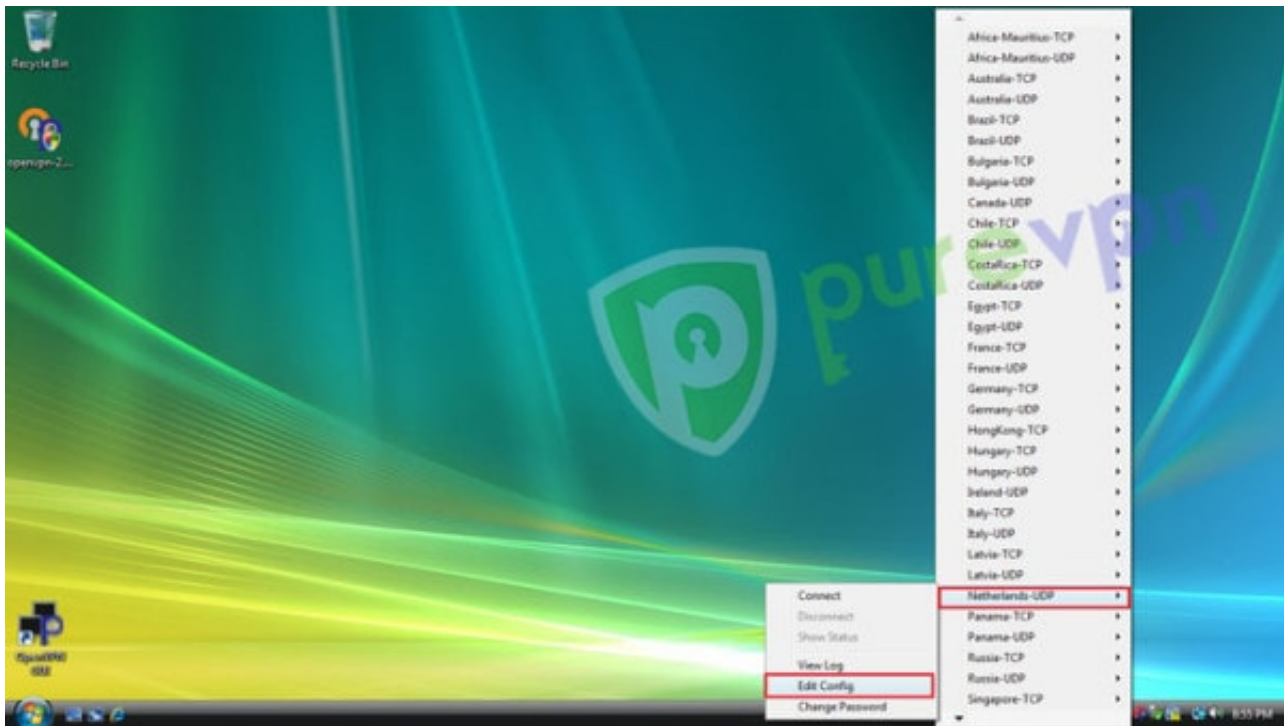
Recycle Bin

openvpn-2...

PureVPN
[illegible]

purevpn

Africa-Mauritius-TCP
Africa-Mauritius-UDP
Australia-TCP
Australia-UDP
Brazil-TCP
Brazil-UDP
Bulgaria-TCP
Bulgaria-UDP
Canada-UDP
Chile-TCP
Chile-UDP
CostaRica-TCP
CostaRica-UDP
Egypt-TCP
Egypt-UDP
France-TCP
France-UDP
Germany-TCP
Germany-UDP
HongKong-TCP
Hungary-TCP
Hungary-UDP
Ireland-UDP
Italy-TCP
Italy-UDP
Latvia-TCP
Latvia-UDP
Netherlands-UDP
Panama-TCP
Panama-UDP
Russia-TCP
Russia-UDP
Singapore-TCP

Connect
Disconnect
Show Status
View Log
Edit Config
Change Password

8:55 PM